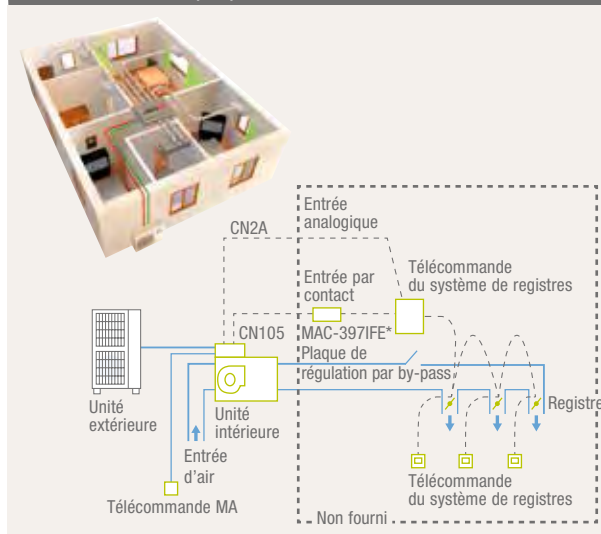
Entrée analogique

CN2A

Entrée par contact

Télécommande du système de registres

CN105

MAC-397IFE*

Plaque de régulation par by-pass

Unité extérieure

Unité intérieure

Registre

Entrée d'air

Télécommande du système de registres

Télécommande MA

Non fourni